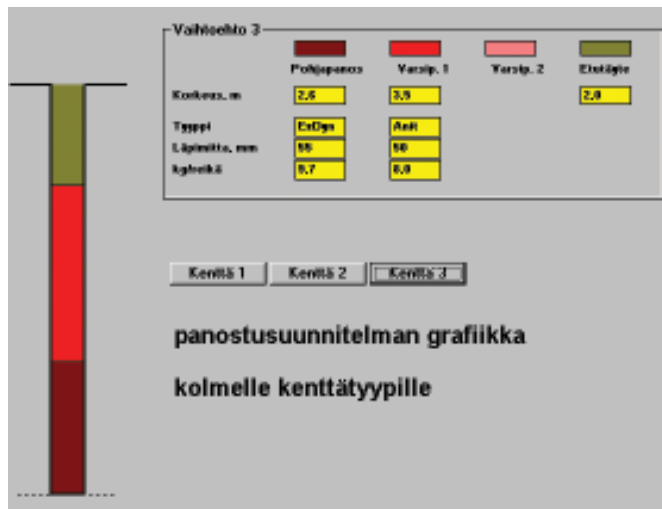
Vaihtoehto 3

| | Pohjapanos | Varsip. 1 | Varsip. 2 | Etutäyte |
|---|---|---|---|---|
| Korkeus, m | 2,6 | 3,5 | | 2,0 |
| Tyyppi | ExDyn | Anit | | |
| Läpimitta, mm | 55 | 50 | | |
| kg/reikä | 9,7 | 6,0 | | |

Kenttä 1 Kenttä 2 Kenttä 3

panostusuunnitelman grafiikka

kolmelle kenttätyypille